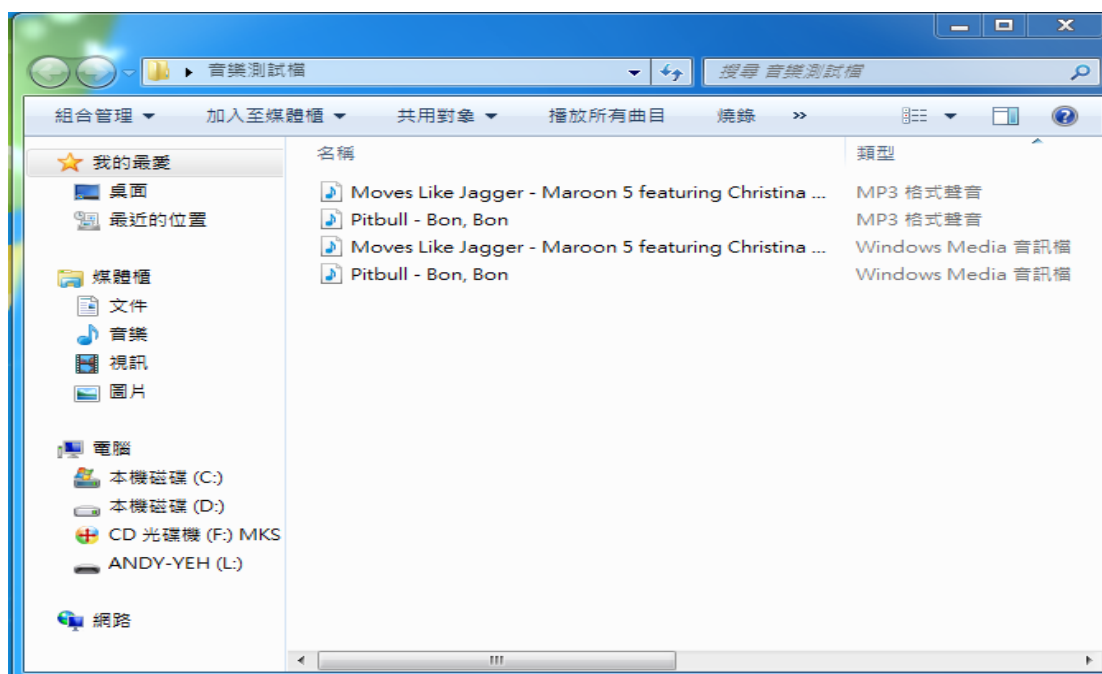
音樂測試檔

搜尋 音樂測試檔

組合管理 ▾ 加入至媒體櫃 ▾ 共用對象 ▾ 播放所有曲目 燒錄 »

我的最愛
桌面
最近的位置

媒體櫃
文件
音樂
視訊
圖片

電腦
本機磁碟 (C:)
本機磁碟 (D:)
CD 光碟機 (F:) MKS
ANDY-YEH (L:)

網路

| 名稱 | 類型 |
|---|---|
| Moves Like Jagger - Maroon 5 featuring Christina ... | MP3 格式聲音 |
| Pitbull - Bon, Bon | MP3 格式聲音 |
| Moves Like Jagger - Maroon 5 featuring Christina ... | Windows Media 音訊檔 |
| Pitbull - Bon, Bon | Windows Media 音訊檔 |